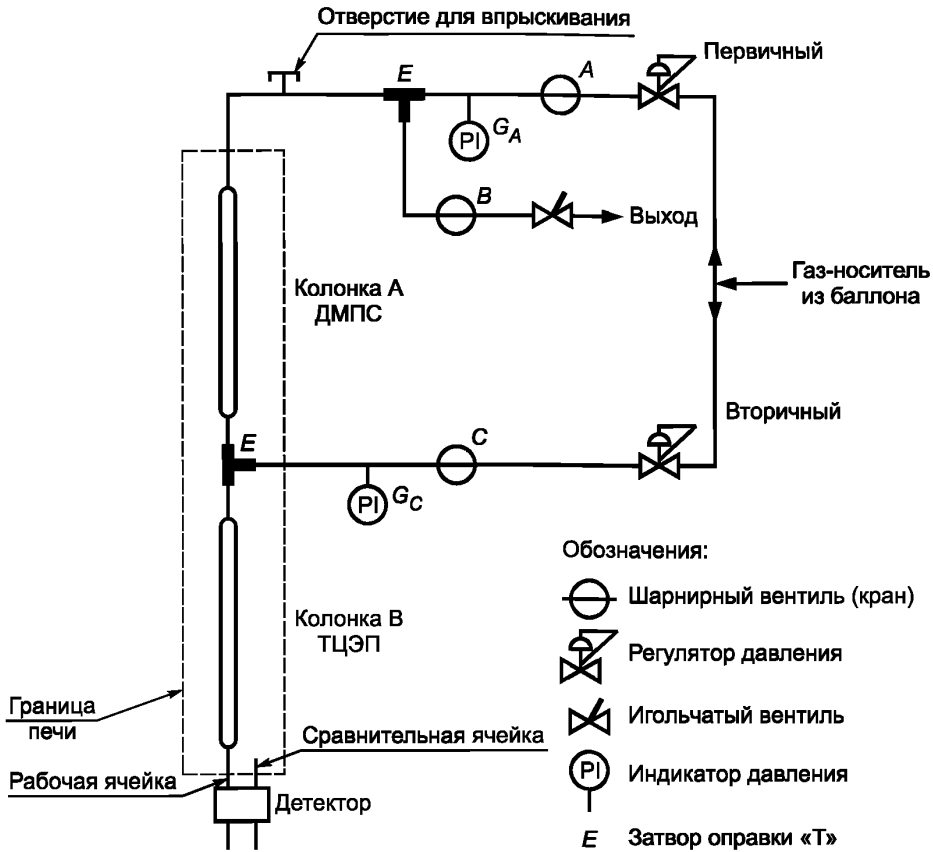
Отверстие для впрыскивания
E
A
Первичный
PI $G_A$
B
Выход
Газ-носитель из баллона
Колонка А ДМПС
Вторичный
E
C
PI $G_C$
Обозначения:
Шарнирный вентиль (кран)
Регулятор давления
Игольчатый вентиль
PI Индикатор давления
E Затвор оправки «Т»
Колонка В ТЦЭП
Граница печи
Сравнительная ячейка
Рабочая ячейка
Детектор